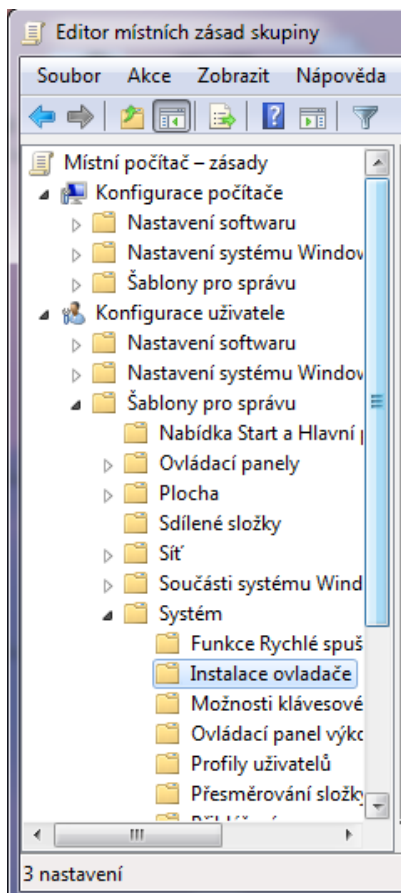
Editor místních zásad skupiny

Soubor Akce Zobrazit Nápověda

Místní počítač – zásady
Konfigurace počítače
Nastavení softwaru
Nastavení systému Window
Šablony pro správu
Konfigurace uživatele
Nastavení softwaru
Nastavení systému Window
Šablony pro správu
Nabídka Start a Hlavní p
Ovládací panely
Plocha
Sdílené složky
Síť
Součásti systému Windo
Systém
Funkce Rychlé spuš
Instalace ovladače
Možnosti klávesové
Ovládací panel výko
Profily uživatelů
Přesměrování složky
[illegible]

3 nastavení